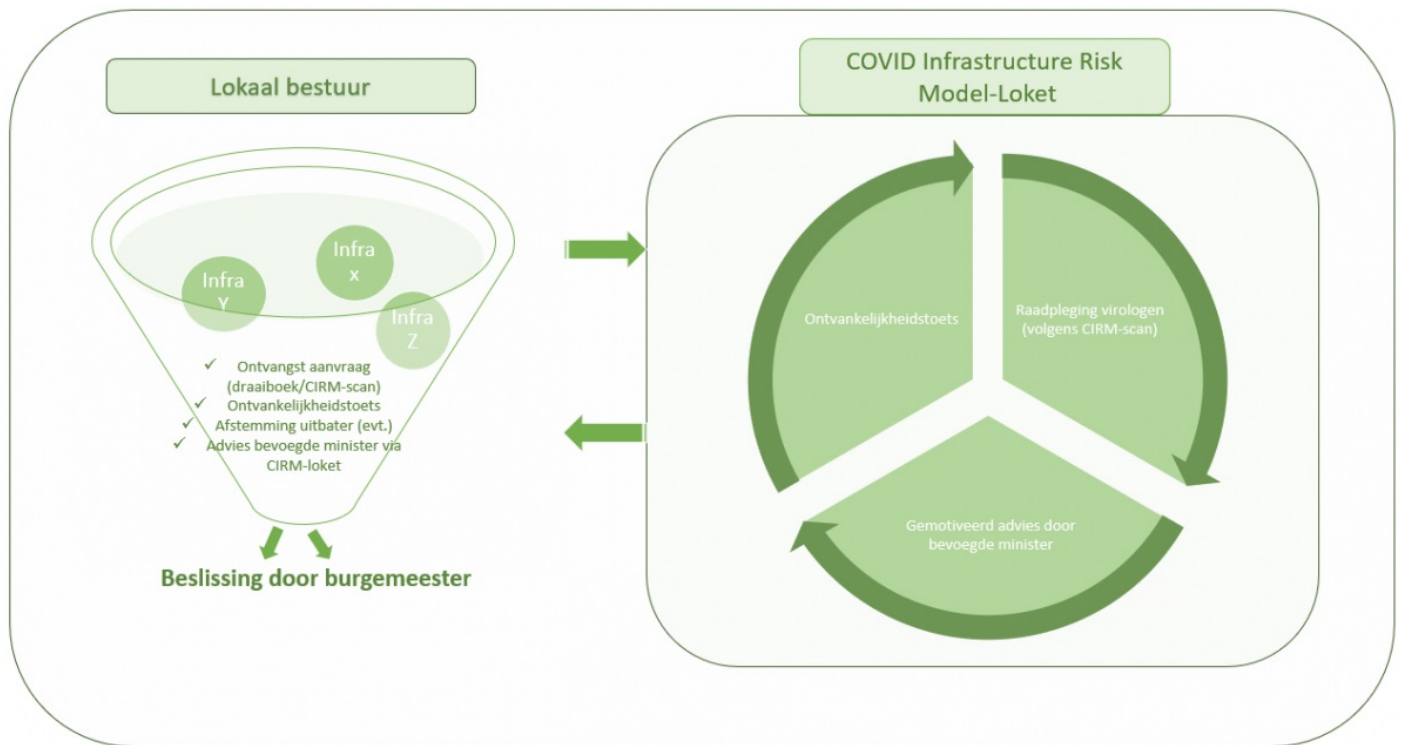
Lokaal bestuur

Infra Y

Infra x

Infra Z

✓ Ontvangst aanvraag (draaiboek/CIRM-scan)
✓ Ontvankelijkheidstoets
✓ Afstemming uitbater (evt.)
✓ Advies bevoegde minister via CIRM-loket

Beslissing door burgemeester

COVID Infrastructure Risk Model-Loket

Ontvankelijkheidstoets

Raadpleging virologen (volgens CIRM-scan)

Gemotiveerd advies door bevoegde minister